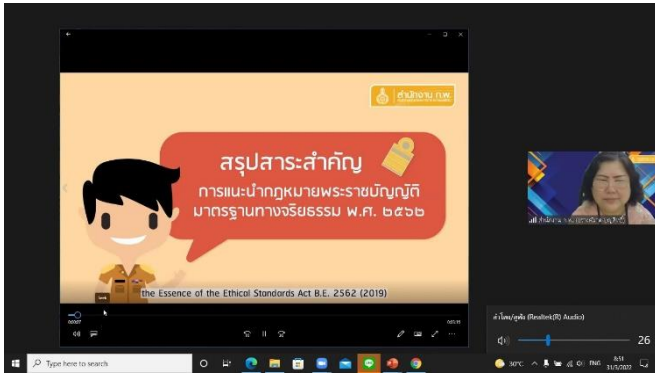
สำนักงาน ก.พ.

สรุปสาระสำคัญ

การแนะนำกฎหมายพระราชบัญญัติ มาตรฐานทางจริยธรรม พ.ศ. ๒๕๖๒

the Essence of the Ethical Standards Act B.E. 2562 (2019)

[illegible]

ลำโพง/หูฟัง (Realtek(R) Audio)

26

Type here to search

30°C

ENG

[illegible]